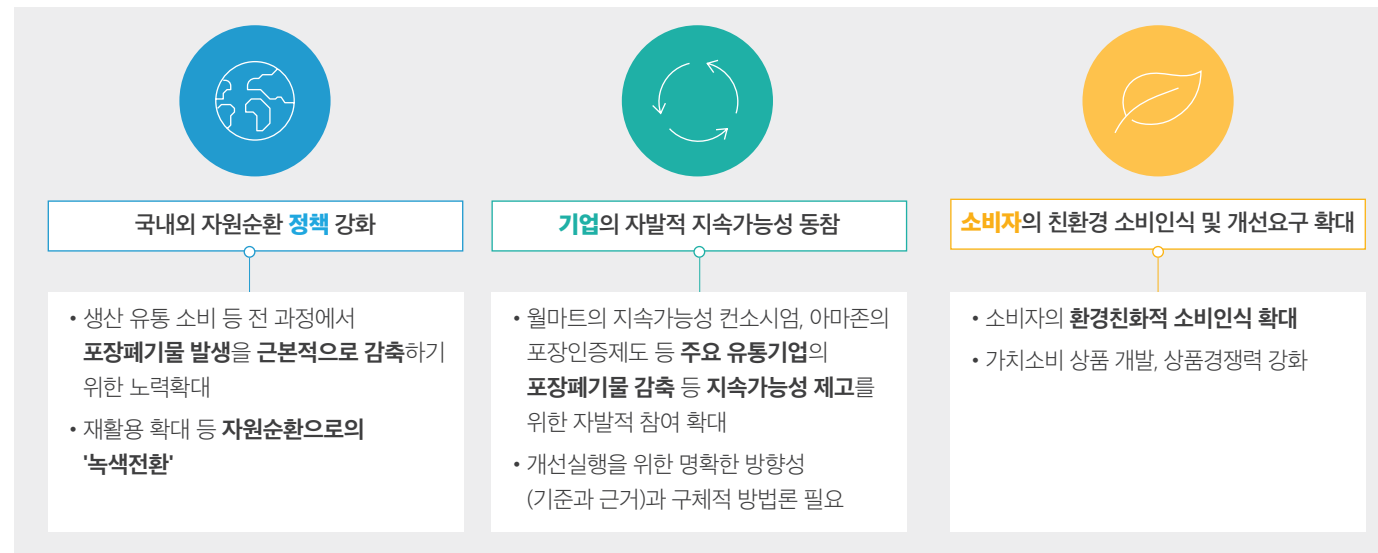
국내외 자원순환 정책 강화

• 생산 유통 소비 등 전 과정에서 포장폐기물 발생을 근본적으로 감축하기 위한 노력확대
• 재활용 확대 등 자원순환으로의 '녹색전환'

기업의 자발적 지속가능성 동참

• 월마트의 지속가능성 컨소시엄, 아마존의 포장인증제도 등 주요 유통기업의 포장폐기물 감축 등 지속가능성 제고를 위한 자발적 참여 확대
• 개선실행을 위한 명확한 방향성 (기준과 근거)과 구체적 방법론 필요

소비자의 친환경 소비인식 및 개선요구 확대

• 소비자의 환경친화적 소비인식 확대
• 가치소비 상품 개발, 상품경쟁력 강화